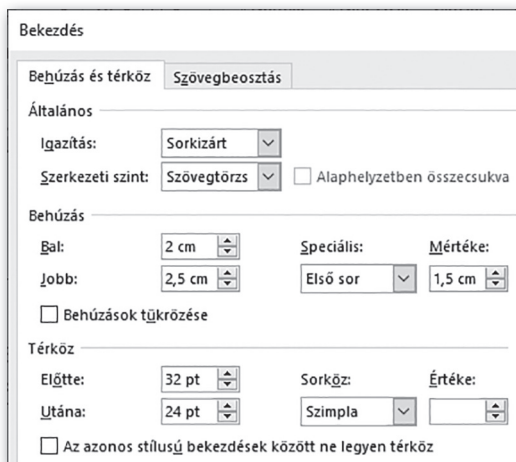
Bekezdés

Behúzás és térköz | Szövegbeosztás

Általános

Igazítás: Sorkizárt

Szerkezeti szint: Szövegtörzs

Alaphelyzetben összecsukva

Behúzás

Bal: 2 cm

Jobb: 2,5 cm

Speciális: Első sor

Mértéke: 1,5 cm

Behúzások tükrözése

Térköz

Előtte: 32 pt

Utána: 24 pt

Sorköz: Szimpla

Értéke:

Az azonos stílusú bekezdések között ne legyen térköz